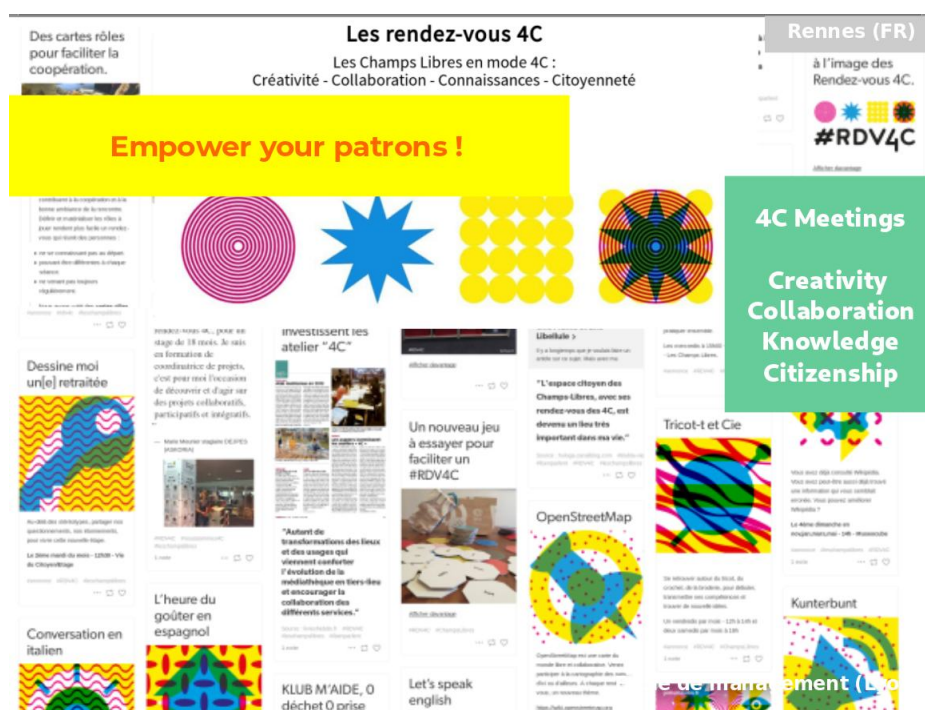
Rennes (FR)

Les rendez-vous 4C

Les Champs Libres en mode 4C :
Créativité - Collaboration - Connaissances - Citoyenneté

Empower your patrons !

4C Meetings

Creativity
Collaboration
Knowledge
Citizenship

Des cartes rôles pour faciliter la coopération.

à l'image des Rendez-vous 4C.

#RDV4C

Dessine moi un[e] retraitée

investissent les atelier "4C"

Un nouveau jeu à essayer pour faciliter un #RDV4C

"L'espace citoyen des Champs-Libres, avec ses rendez-vous des 4C, est devenu un lieu très important dans ma vie."

"Autant de transformations des lieux et des usages qui viennent conforter l'évolution de la médiathèque en tiers-lieu et encourager la collaboration des différents services."

OpenStreetMap

Tricot-t et Cie

L'heure du goûter en espagnol

Conversation en italien

KLUB M'AIDE, 0 déchet 0 prise

Let's speak english

Kunterbunt

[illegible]e de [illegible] (L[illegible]